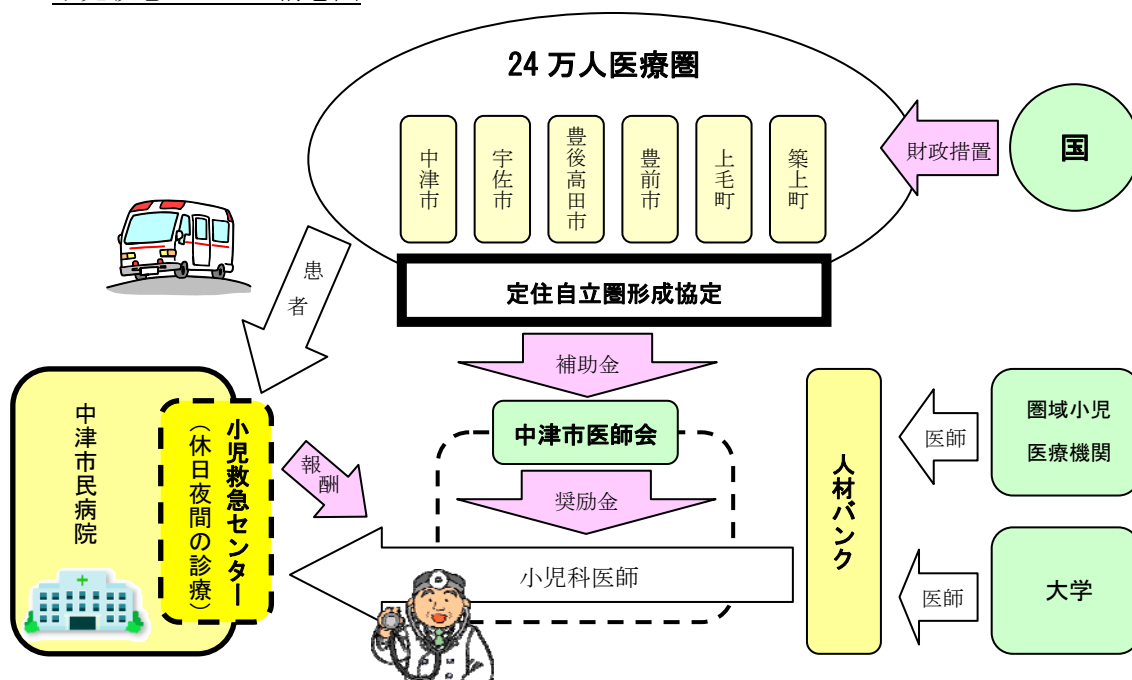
24 万人医療圏

中津市

宇佐市

豊後高田市

豊前市

上毛町

築上町

財政措置

国

患者

定住自立圏形成協定

補助金

中津市医師会

奨励金

報酬

中津市民病院

小児救急センター

（休日夜間の診療）

小児科医師

人材バンク

医師

圏域小児医療機関

医師

大学